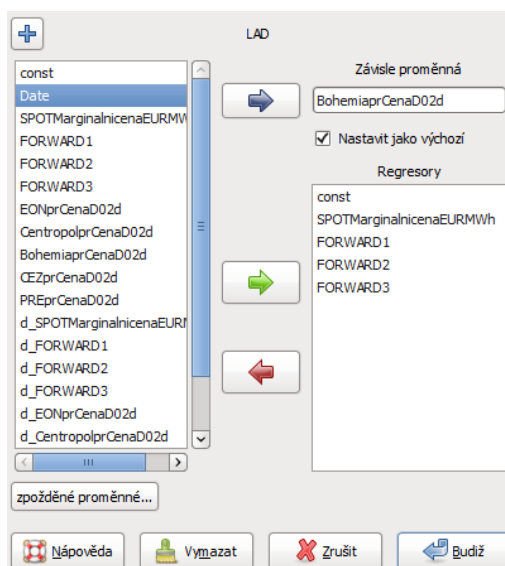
LAD

const
Date
SPOTMarginalnicenaEURMW
FORWARD1
FORWARD2
FORWARD3
EONprCenaD02d
CentropolprCenaD02d
BohemiaprCenaD02d
CEZprCenaD02d
PREprCenaD02d
d_SPOTMarginalnicenaEURI
d_FORWARD1
d_FORWARD2
d_FORWARD3
d_EONprCenaD02d
d_CentropolprCenaD02d

Závisle proměnná
BohemiaprCenaD02d
Nastavit jako výchozí

Regresory
const
SPOTMarginalnicenaEURMWh
FORWARD1
FORWARD2
FORWARD3

zpožděné proměnné...

Nápověda
Vymazat
Zrušit
Budiž